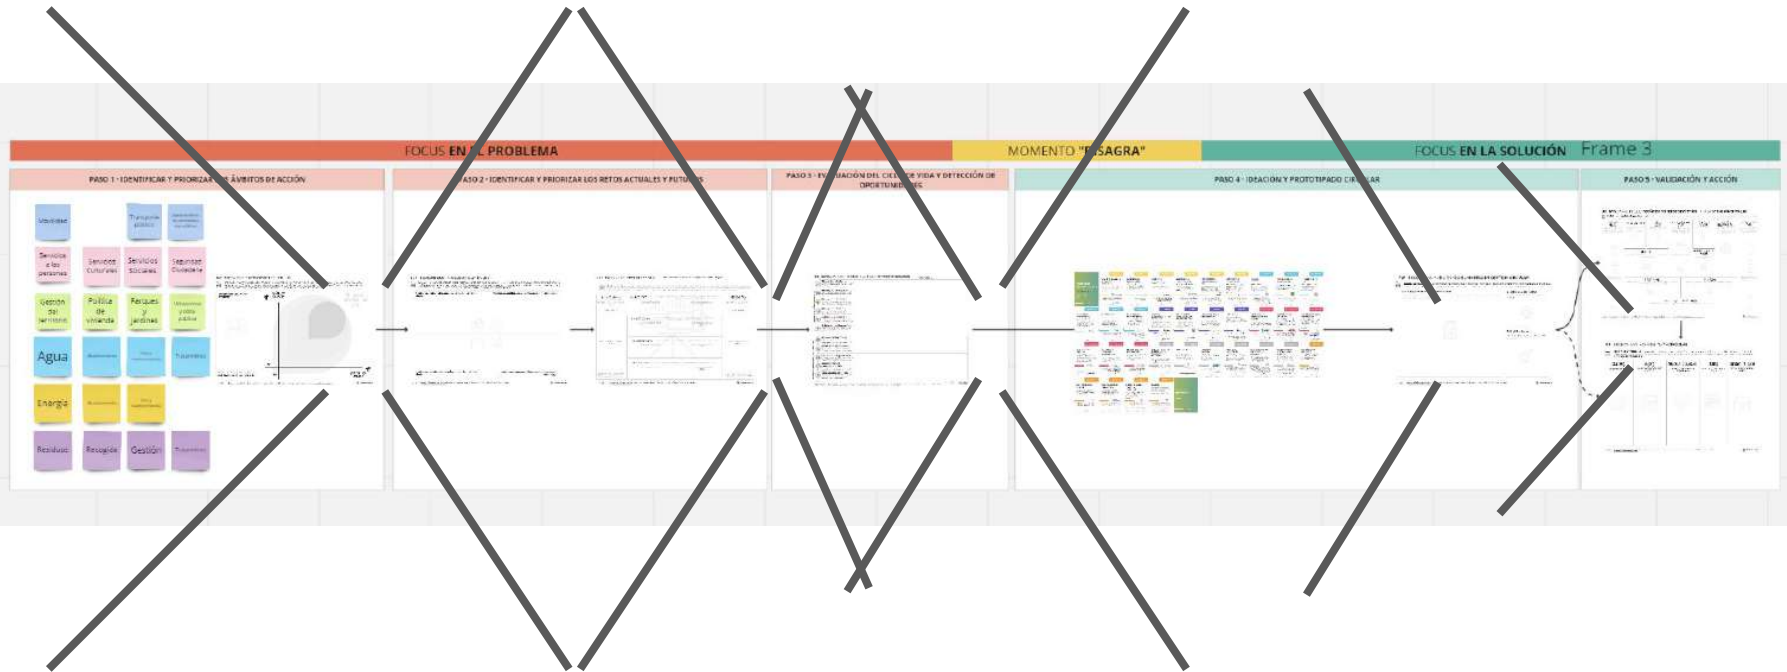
FOCUS EN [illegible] PROBLEMA

MOMENTO "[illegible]SAGRA"

FOCUS EN LA SOLUCIÓN

Frame 3

PASO 1 · IDENTIFICAR Y PRIORIZAR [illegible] ÁMBITOS DE ACCIÓN

Movilidad

Transporte público

Servicios a las personas

Servicios Culturales

Servicios Sociales

Seguridad Ciudadana

Gestión del territorio

Política de vivienda

Parques y jardines

Urbanismo y vía pública

Agua

Energía

Residuos

Recogida

Gestión

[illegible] PASO 2 · IDENTIFICAR Y PRIORIZAR LOS RETOS ACTUALES Y FUTU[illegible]

PASO 3 · EV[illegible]UACIÓN DEL CIC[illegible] DE VIDA Y DETECCIÓN DE OPORTUNIDA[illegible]ES

PASO 4 · IDEACIÓN Y PROTOTIPADO CI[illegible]LAR

PASO 5 · VALIDACIÓN Y ACCIÓN